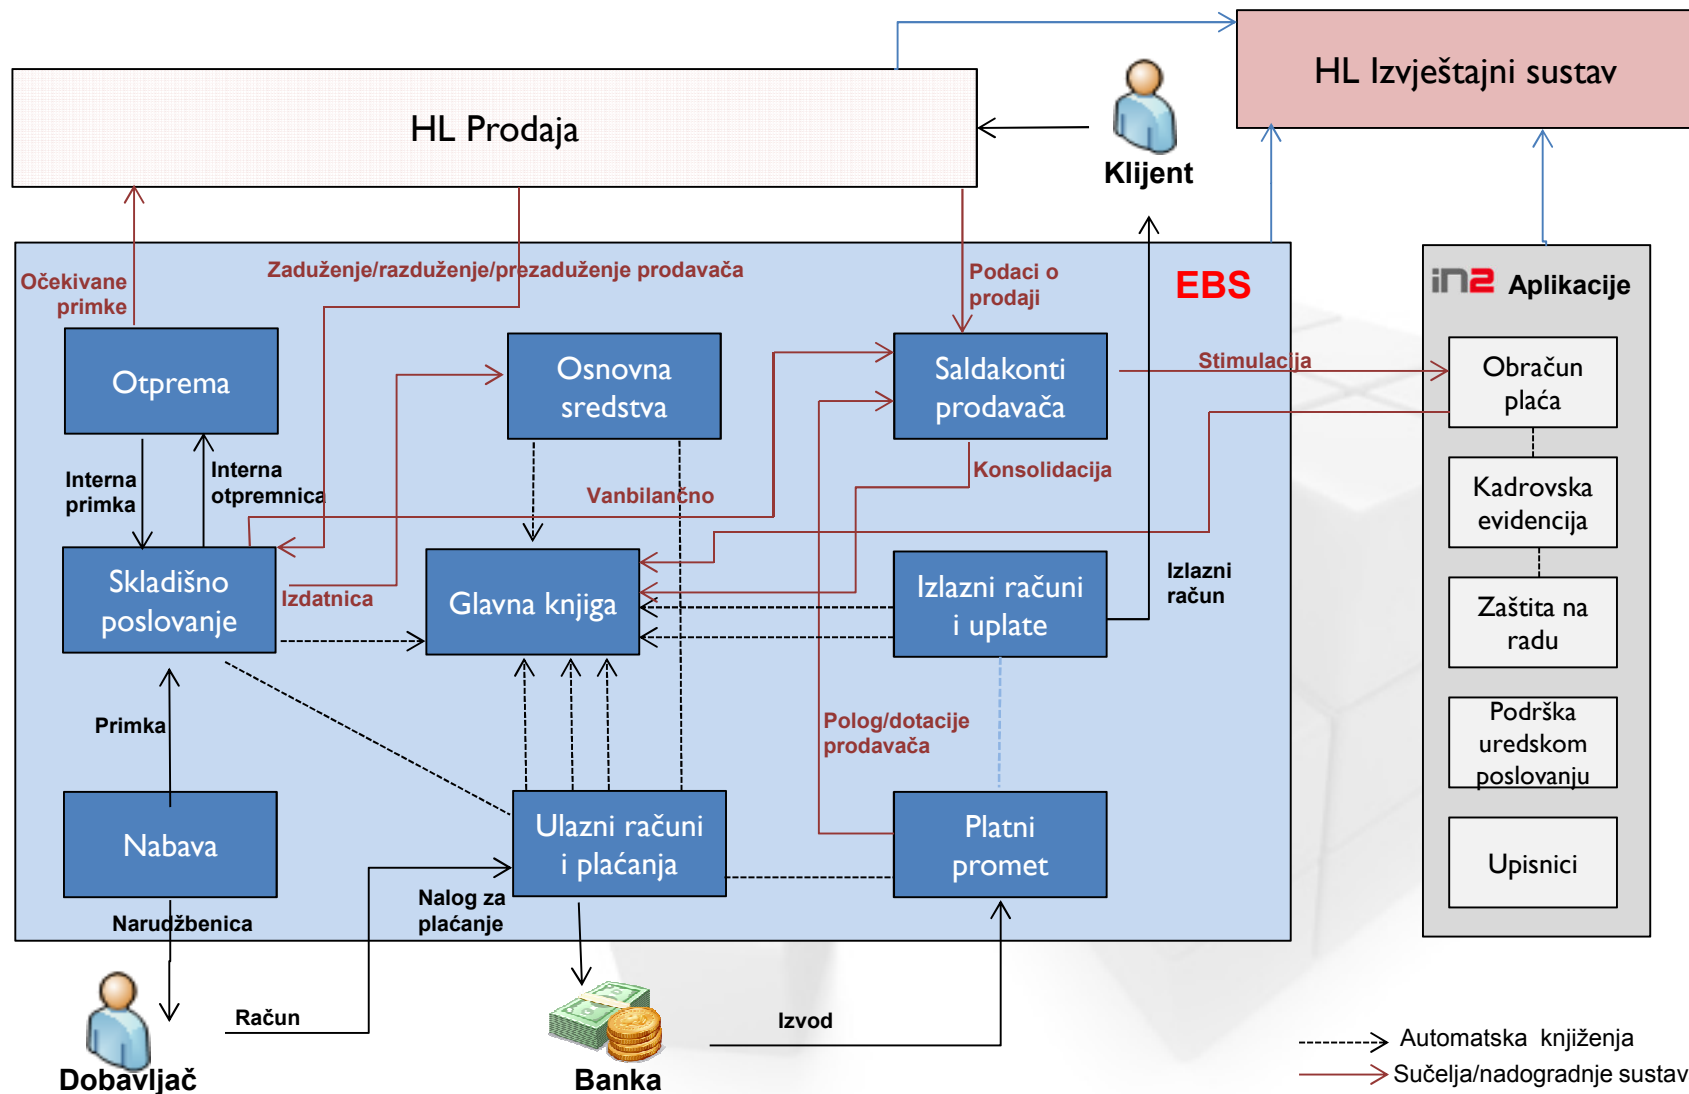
HL Izvještajni sustav

HL Prodaja

Klijent

EBS

in2 Aplikacije

Očekivane primke

Zaduženje/razduženje/prezaduženje prodavača

Podaci o prodaji

Otprema

Osnovna sredstva

Saldakonti prodavača

Stimulacija

Obračun plaća

Kadrovska evidencija

Zaštita na radu

Podrška uredskom poslovanju

Upisnici

Interna primka

Interna otpremnica

Vanbilančno

Konsolidacija

Skladišno poslovanje

Izdatnica

Glavna knjiga

Izlazni računi i uplate

Izlazni račun

Primka

Polog/dotacije prodavača

Nabava

Ulazni računi i plaćanja

Platni promet

Narudžbenica

Nalog za plaćanje

Račun

Izvod

Dobavljač

Banka

Automatska knjiženja

Sučelja/nadogradnje sustav